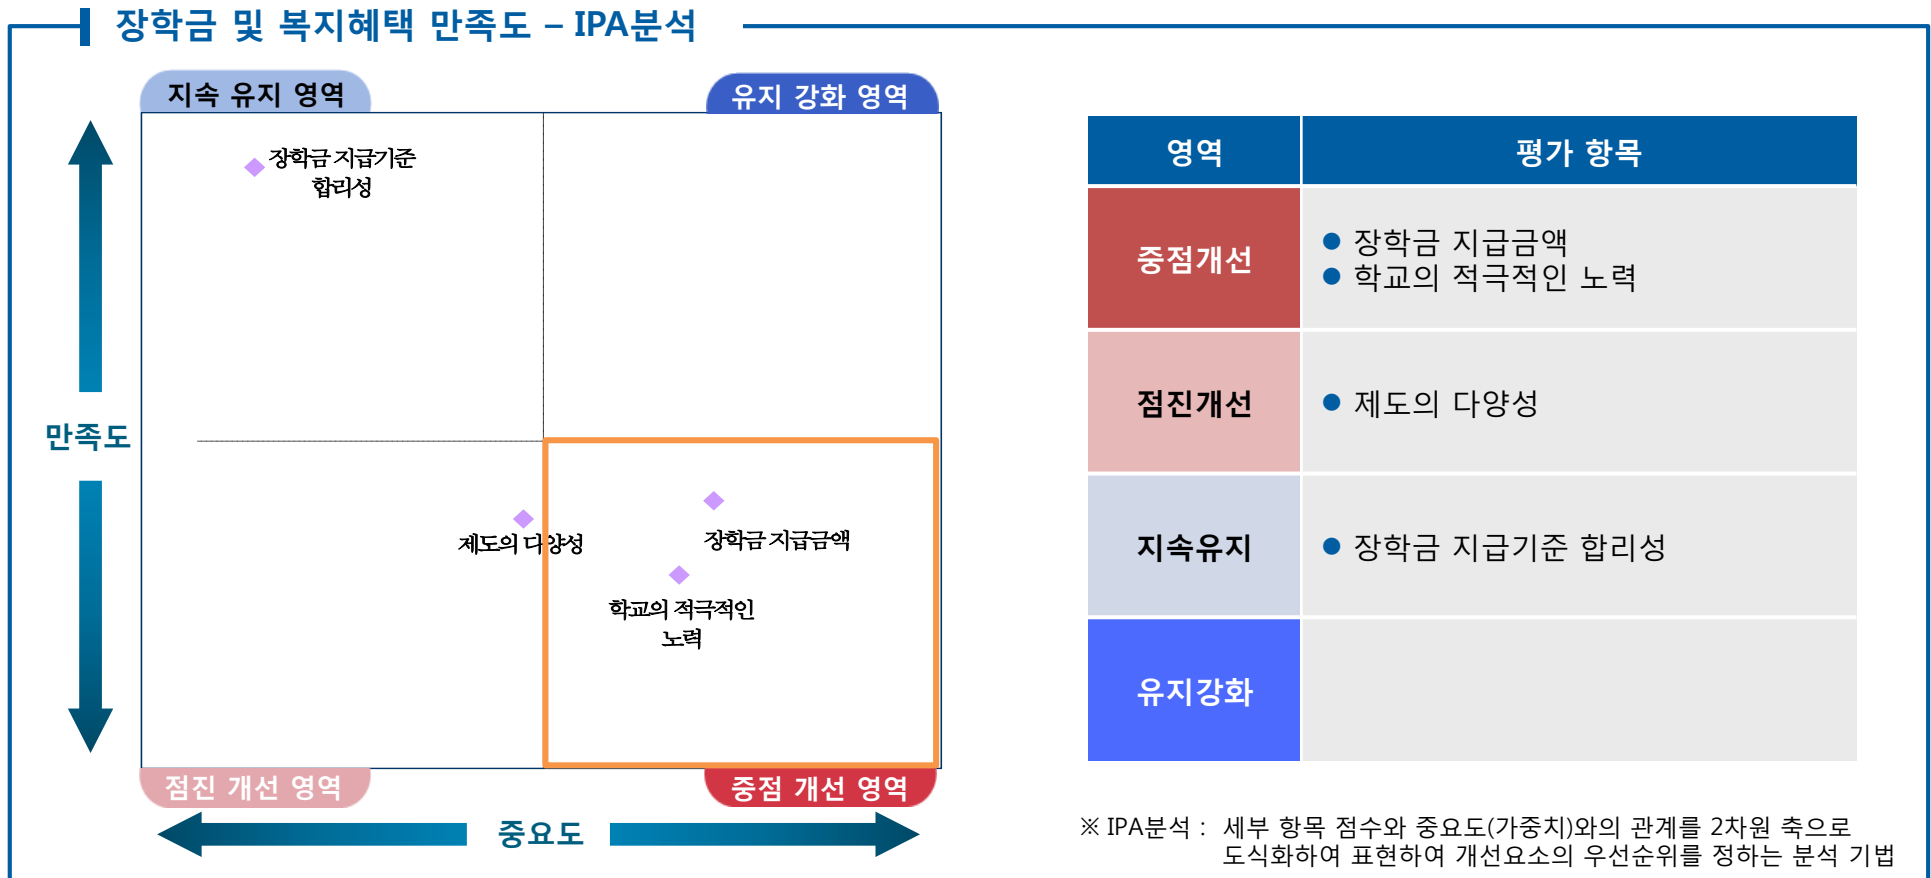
장학금 및 복지혜택 만족도 – IPA분석

지속 유지 영역

유지 강화 영역

장학금 지급기준 합리성

만족도

제도의 다양성

장학금 지급금액

학교의 적극적인 노력

점진 개선 영역

중점 개선 영역

중요도

| 영역 | 평가 항목 |
|---|---|
| 중점개선 | ● 장학금 지급금액<br>● 학교의 적극적인 노력 |
| 점진개선 | ● 제도의 다양성 |
| 지속유지 | ● 장학금 지급기준 합리성 |
| 유지강화 | |

※ IPA분석 : 세부 항목 점수와 중요도(가중치)와의 관계를 2차원 축으로 도식화하여 표현하여 개선요소의 우선순위를 정하는 분석 기법